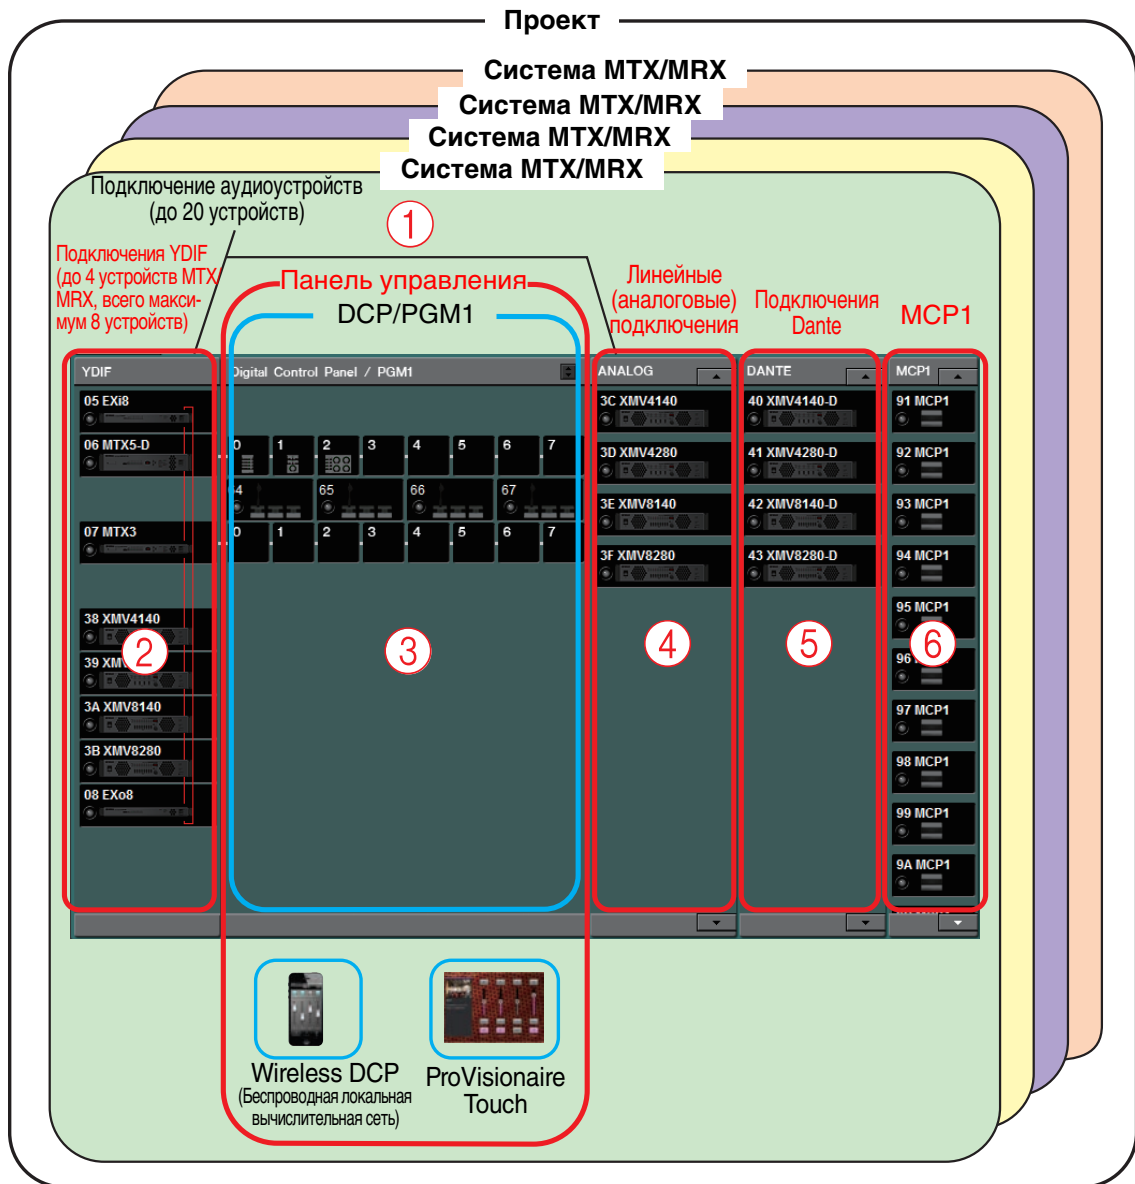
Проект

Система MTX/MRX

Система MTX/MRX

Система MTX/MRX

Система MTX/MRX

Подключение аудиоустройств (до 20 устройств)

1

Подключения YDIF (до 4 устройств MTX/MRX, всего максимум 8 устройств)

Панель управления

DCP/PGM1

Линейные (аналоговые) подключения

Подключения Dante

MCP1

YDIF

05 EXi8

06 MTX5-D

07 MTX3

38 XMV4140

39 XMV

3A XMV8140

3B XMV8280

08 EXo8

2

Digital Control Panel / PGM1

0 1 2 3 4 5 6 7

4 65 66 67

0 1 2 3 4 5 6 7

3

ANALOG

3C XMV4140

3D XMV4280

3E XMV8140

3F XMV8280

4

DANTE

40 XMV4140-D

41 XMV4280-D

42 XMV8140-D

43 XMV8280-D

5

MCP1

91 MCP1

92 MCP1

93 MCP1

94 MCP1

95 MCP1

96

97 MCP1

98 MCP1

99 MCP1

9A MCP1

6

Wireless DCP (Беспроводная локальная вычислительная сеть)

ProVisionaire Touch